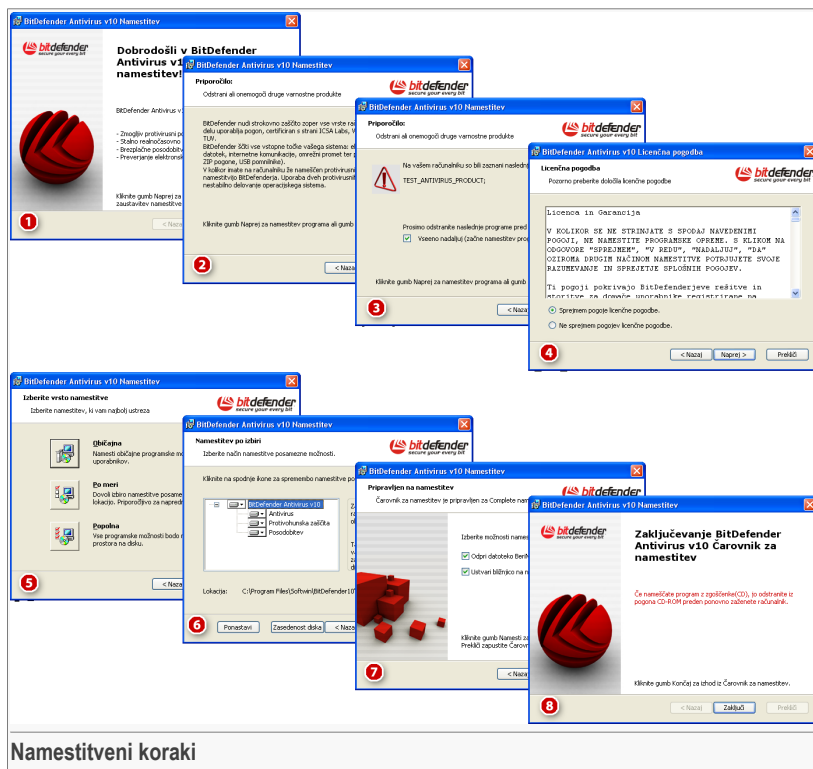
BitDefender Antivirus v10 Namestitev

bitdefender secure your every bit

Dobrodošli v BitDefender Antivirus v1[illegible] namestitev!

BitDefender Antivirus v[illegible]

- Zmogljiv protivirusni p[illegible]
- Stalno realnočasovno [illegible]
- Brezplačne posodobitv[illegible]
- Preverjanje elektronsk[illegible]

Kliknite gumb Naprej za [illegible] zaustavitev namestitve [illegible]

< Nazaj

1

BitDefender Antivirus v10 Namestitev

Priporočilo:
Odstrani ali onemogoči druge varnostne produkte

bitdefender secure your every bit

BitDefender nudi strokovno zaščito zoper vse vrste ra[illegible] delu uporablja pogon, certificiran s strani ICSA Labs, V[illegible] TUV.
BitDefender ščiti vse vstopne točke vašega sistema: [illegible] datotek, internetne komunikacije, omrežni promet ter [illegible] ZIP pogone, USB pomnilnike).
V kolikor imate na računalniku že nameščen protivirusn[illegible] namestitvijo BitDefenderja. Uporaba dveh protivirusni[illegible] nestabilno delovanje operacijskega sistema.

Kliknite gumb Naprej za namestitev programa ali gumb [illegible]

< Naza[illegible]

2

BitDefender Antivirus v10 Namestitev

Priporočilo:
Odstrani ali onemogoči druge varnostne produkte

bitdefender secure your every bit

Na vašem računalniku so bili zaznani nasledn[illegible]

TEST_ANTIVIRUS_PRODUCT;

Prosimo odstranite naslednje programe pred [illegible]

Vseeno nadaljuj (začne namestitev pro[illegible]

Kliknite gumb Naprej za namestitev programa ali gumb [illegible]

< Naza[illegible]

3

BitDefender Antivirus v10 Licenčna pogodba

Licenčna pogodba
Pozorno preberite določila licenčne pogodbe

bitdefender secure your every bit

Licenca in Garancija

V KOLIKOR SE NE STRINJATE S SPODAJ NAVEDENIMI POGOJI, NE NAMESTITE PROGRAMSKE OPREME. S KLIKOM NA ODGOVORE "SPREJMEM", "V REDU", "NADALJUJ", "DA" OZIROMA DRUGIM NAČINOM NAMESTITVE POTRJUJETE SVOJE RAZUMEVANJE IN SPREJETJE SPLOŠNIH POGOJEV.

Ti pogoji pokrivajo BitDefenderjeve rešitve in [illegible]

Sprejmem pogoje licenčne pogodbe.
Ne sprejmem pogojev licenčne pogodbe.

< Nazaj Naprej > Prekliči

4

BitDefender Antivirus v10 Namestitev

Izberite vrsto namestitve
Izberite namestitev, ki vam najbolj ustreza

bitdefender secure your every bit

Običajna
Namesti običajne programske m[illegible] uporabnikov.

Po meri
Dovoli izbiro namestitve posame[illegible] lokacijo. Priporočljivo za napred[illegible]

Popolna
Vse programske možnosti bodo n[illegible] prostora na disku.

< Naza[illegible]

5

BitDefender Antivirus v10 Namestitev

Namestitev po izbiri
Izberite način namestitve posamezne možnosti.

bitdefender secure your every bit

Kliknite na spodnje ikone za spremembo namestitve po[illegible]

BitDefender Antivirus v10
Antivirus
Protivohunska zaščita
Posodobitev

Lokacija: C:\Program Files\Softwin\BitDefender10\

Ponastavi Zasedenost diska < Naza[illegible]

6

BitDefender Antivirus v10 Namestitev

Pripravljen na namestitev
Čarovnik za namestitev je pripravljen za Complete nam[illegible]

bitdefender secure your every bit

Izberite možnosti namest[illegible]

Odpri datoteko BenR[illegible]
Ustvari bližnjico na n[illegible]

Kliknite gumb Namesti za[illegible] Prekliči zapustite Čarov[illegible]

< Naza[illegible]

7

BitDefender Antivirus v10 Namestitev

bitdefender secure your every bit

Zaključevanje BitDefender Antivirus v10 Čarovnik za namestitev

Če nameščate program z zgoščenke(CD), jo odstranite iz pogona CD-ROM preden ponovno zaženete računalnik.

Kliknite gumb Končaj za izhod iz Čarovnik za namestitev.

< Nazaj Zaključi Prekliči

8

Namestitveni koraki